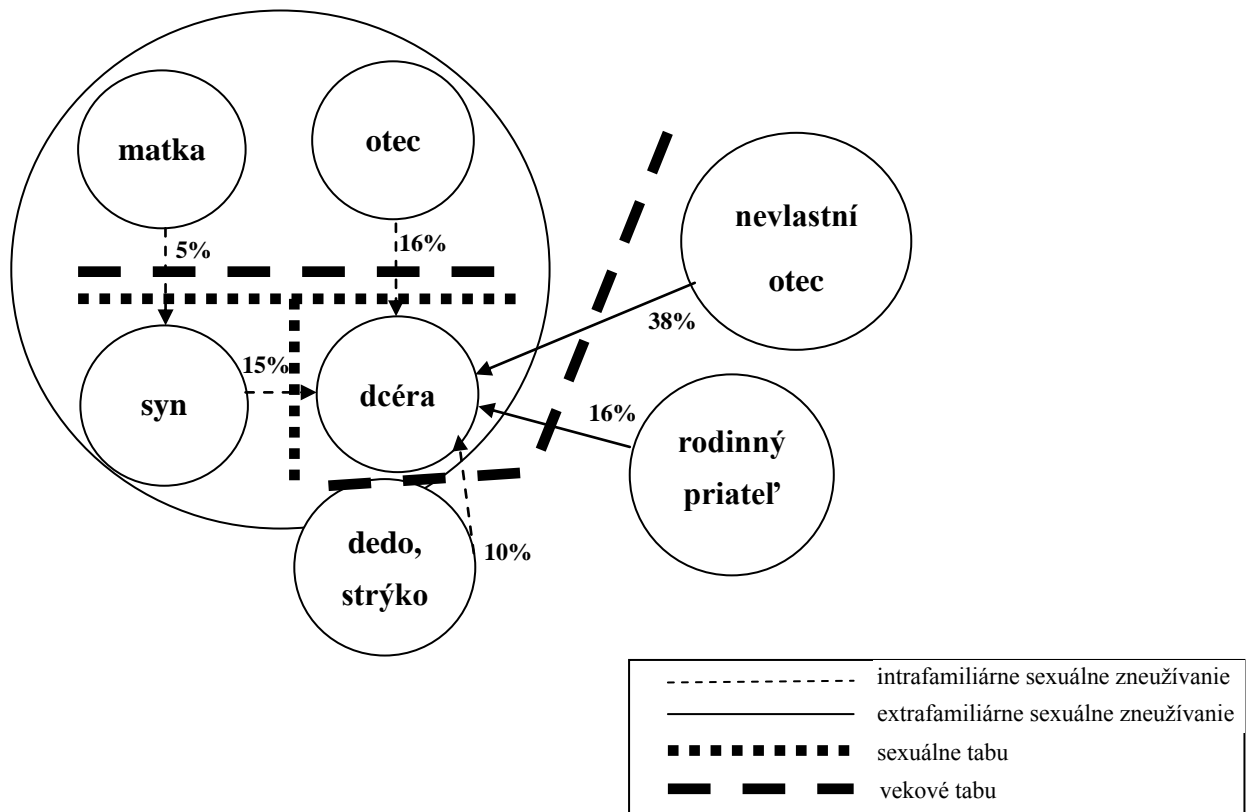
matka

otec

nevlastní otec

5%

16%

38%

syn

15%

dcéra

16%

rodinný priateľ

dedo, strýko

10%

intrafamiliárne sexuálne zneužívanie
extrafamiliárne sexuálne zneužívanie
sexuálne tabu
vekové tabu